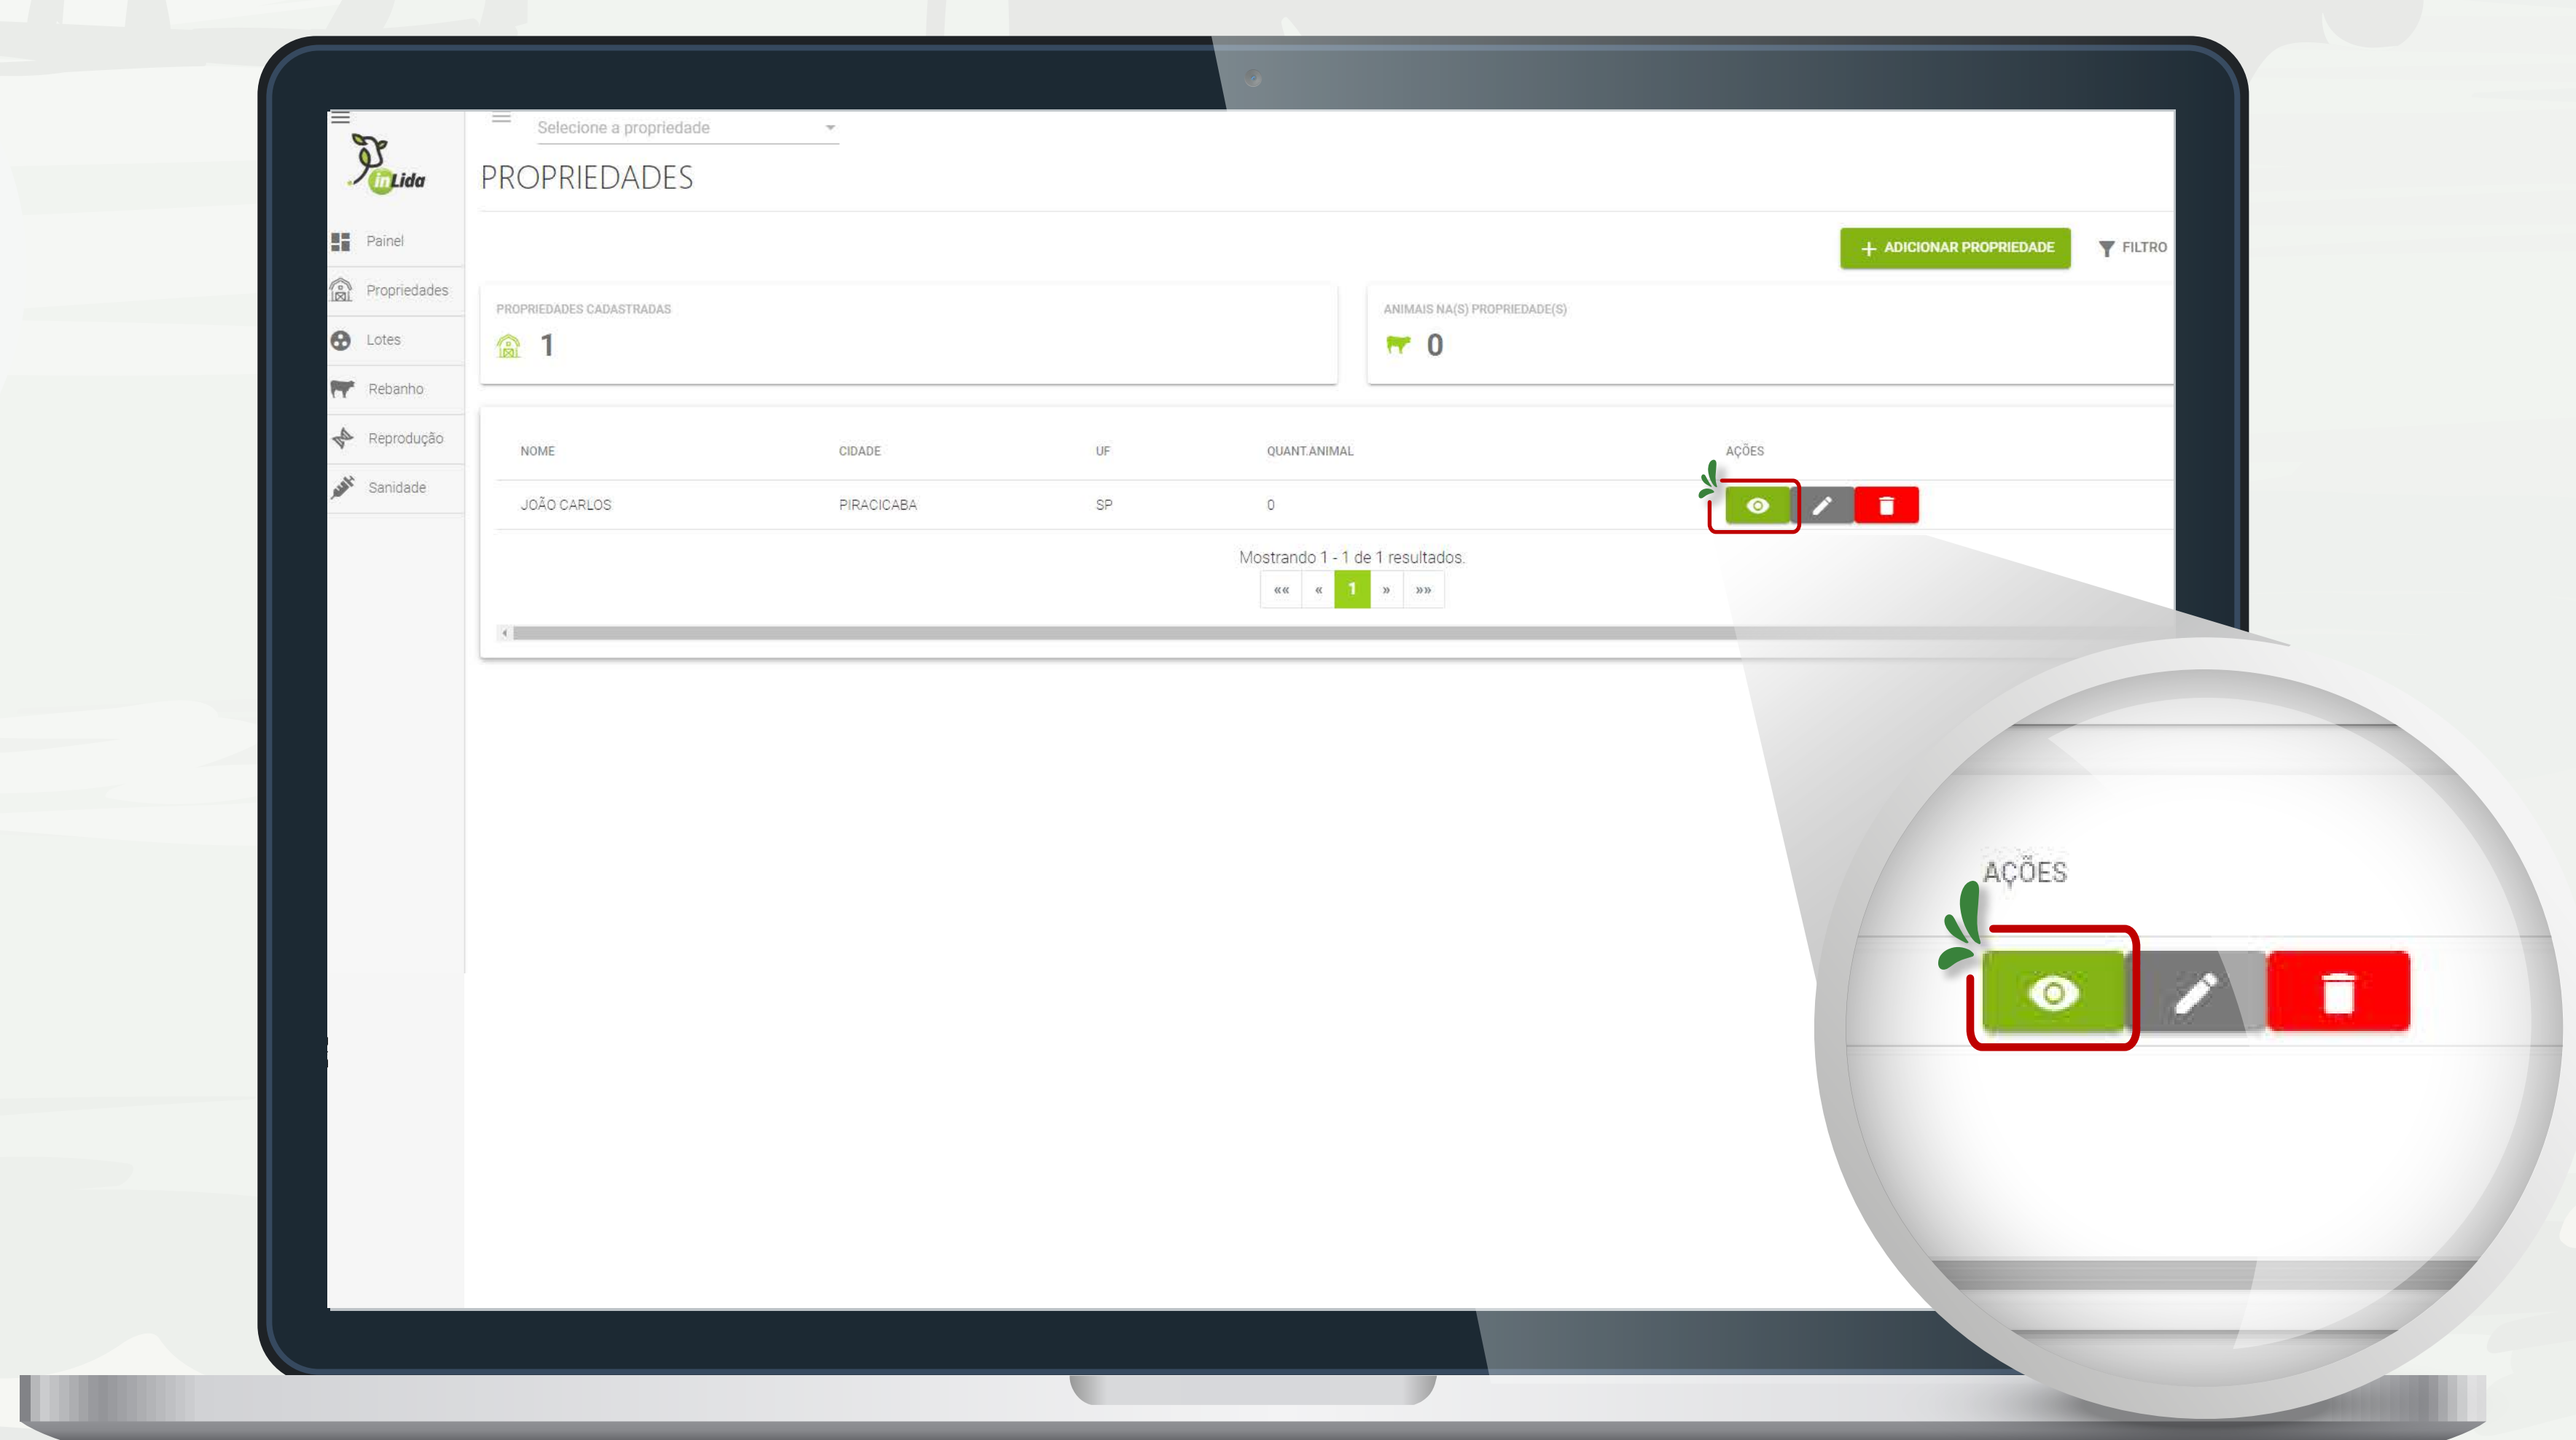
inLida

Painel
Propriedades
Lotes
Rebanho
Reprodução
Sanidade

Selecione a propriedade

PROPRIEDADES

+ ADICIONAR PROPRIEDADE

FILTRO

PROPRIEDADES CADASTRADAS
1

ANIMAIS NA(S) PROPRIEDADE(S)
0

| NOME | CIDADE | UF | QUANT.ANIMAL | AÇÕES |
|---|---|---|---|---|
| JOÃO CARLOS | PIRACICABA | SP | 0 | |

Mostrando 1 - 1 de 1 resultados.

«« « 1 » »»

AÇÕES